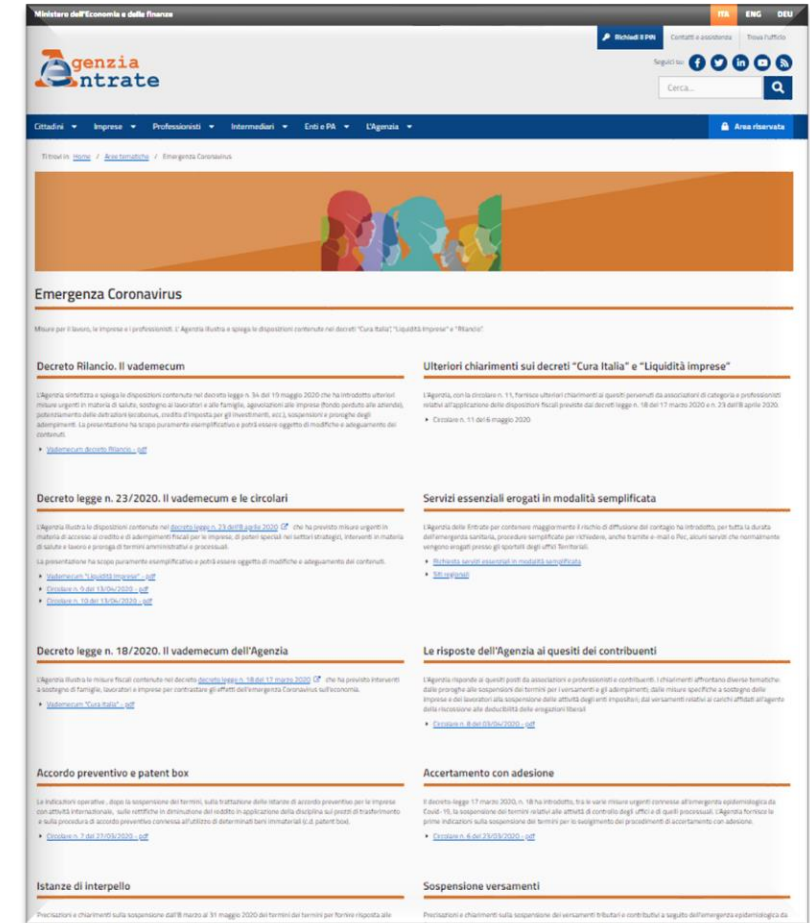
Ministero dell'Economia e delle finanze

ITA ENG DEU

Agenzia Entrate

Richiedi il PIN Contatti e assistenza Trova l'ufficio

Seguici su:

Cerca...

Cittadini Imprese Professionisti Intermediari Enti e PA L'Agenzia Area riservata

Ti trovi in: Home / Aree tematiche / Emergenza Coronavirus

Emergenza Coronavirus

Misure per il lavoro, le imprese e i professionisti. L'Agenzia illustra e spiega le disposizioni contenute nei decreti "Cura Italia", "Liquidità Imprese" e "Rilancio".

Decreto Rilancio. Il vademecum

L'Agenzia sintetizza e spiega le disposizioni contenute nel decreto legge n. 34 del 19 maggio 2020 che ha introdotto ulteriori misure urgenti in materia di salute, sostegno al lavoro e alle famiglie, agevolazioni alle imprese (fondo perduto alle aziende), potenziamento delle detrazioni (ecobonus, credito d'imposta per gli investimenti, ecc.), sospensioni e proroghe degli adempimenti. La presentazione ha scopo puramente esemplificativo e potrà essere oggetto di modifiche e adeguamento dei contenuti.

Vademecum decreto Rilancio - pdf

Ulteriori chiarimenti sui decreti "Cura Italia" e "Liquidità imprese"

L'Agenzia, con la circolare n. 11, fornisce ulteriori chiarimenti ai quesiti pervenuti da associazioni di categoria e professionisti relativi all'applicazione delle disposizioni fiscali previste dai decreti legge n. 18 del 17 marzo 2020 e n. 23 dell'8 aprile 2020.

Circolare n. 11 del 6 maggio 2020

Decreto legge n. 23/2020. Il vademecum e le circolari

L'Agenzia illustra le disposizioni contenute nel decreto legge n. 23 dell'8 aprile 2020 che ha previsto misure urgenti in materia di accesso al credito e di adempimenti fiscali per le imprese, di poteri speciali nei settori strategici, interventi in materia di salute e lavoro e proroga di termini amministrativi e processuali.

La presentazione ha scopo puramente esemplificativo e potrà essere oggetto di modifiche e adeguamento dei contenuti.

Vademecum "Liquidità imprese" - pdf
Circolare n. 9 del 13/04/2020 - pdf
Circolare n. 10 del 16/04/2020 - pdf

Servizi essenziali erogati in modalità semplificata

L'Agenzia delle Entrate per contenere maggiormente il rischio di diffusione del contagio ha introdotto, per tutta la durata dell'emergenza sanitaria, procedure semplificate per richiedere, anche tramite e-mail o Pec, alcuni servizi che normalmente vengono erogati presso gli sportelli degli uffici Territoriali.

Richiesta servizi essenziali in modalità semplificata
Siti regionali

Decreto legge n. 18/2020. Il vademecum dell'Agenzia

L'Agenzia illustra le misure fiscali contenute nel decreto decreto legge n. 18 del 17 marzo 2020 che ha previsto interventi a sostegno di famiglie, lavoratori e imprese per contrastare gli effetti dell'emergenza Coronavirus sull'economia.

Vademecum "Cura Italia" - pdf

Le risposte dell'Agenzia ai quesiti dei contribuenti

L'Agenzia risponde ai quesiti posti da associazioni e professionisti e contribuenti. I chiarimenti affrontano diverse tematiche: dalle proroghe alle sospensioni dei termini per i versamenti e gli adempimenti; dalle misure specifiche a sostegno delle imprese e dei lavoratori alla sospensione delle attività degli enti impositori; dai versamenti relativi ai carichi affidati all'agente della riscossione alle deducibilità delle erogazioni liberali.

Circolare n. 8 del 03/04/2020 - pdf

Accordo preventivo e patent box

Le indicazioni operative, dopo la sospensione dei termini, sulla trattazione delle istanze di accordo preventivo per le imprese con attività internazionale, sulle rettifiche in diminuzione del reddito in applicazione della disciplina sui prezzi di trasferimento e sulla procedura di accordo preventivo connessa all'utilizzo di determinati beni immateriali (c.d. patent box).

Circolare n. 7 del 27/03/2020 - pdf

Accertamento con adesione

Il decreto legge 17 marzo 2020, n. 18 ha introdotto, fra le varie misure urgenti connesse all'emergenza epidemiologica da Covid-19, la sospensione dei termini relativi alle attività di controllo degli uffici e di quelli processuali. L'Agenzia fornisce le prime indicazioni sulla sospensione dei termini per lo svolgimento dei procedimenti di accertamento con adesione.

Circolare n. 6 del 23/03/2020 - pdf

Istanze di interpello

Precisazioni e chiarimenti sulla sospensione dall'8 marzo al 31 maggio 2020 dei termini dei termini per fornire risposta alle

Sospensione versamenti

Precisazioni e chiarimenti sulla sospensione dei versamenti tributari e contributivi a seguito dell'emergenza epidemiologica da